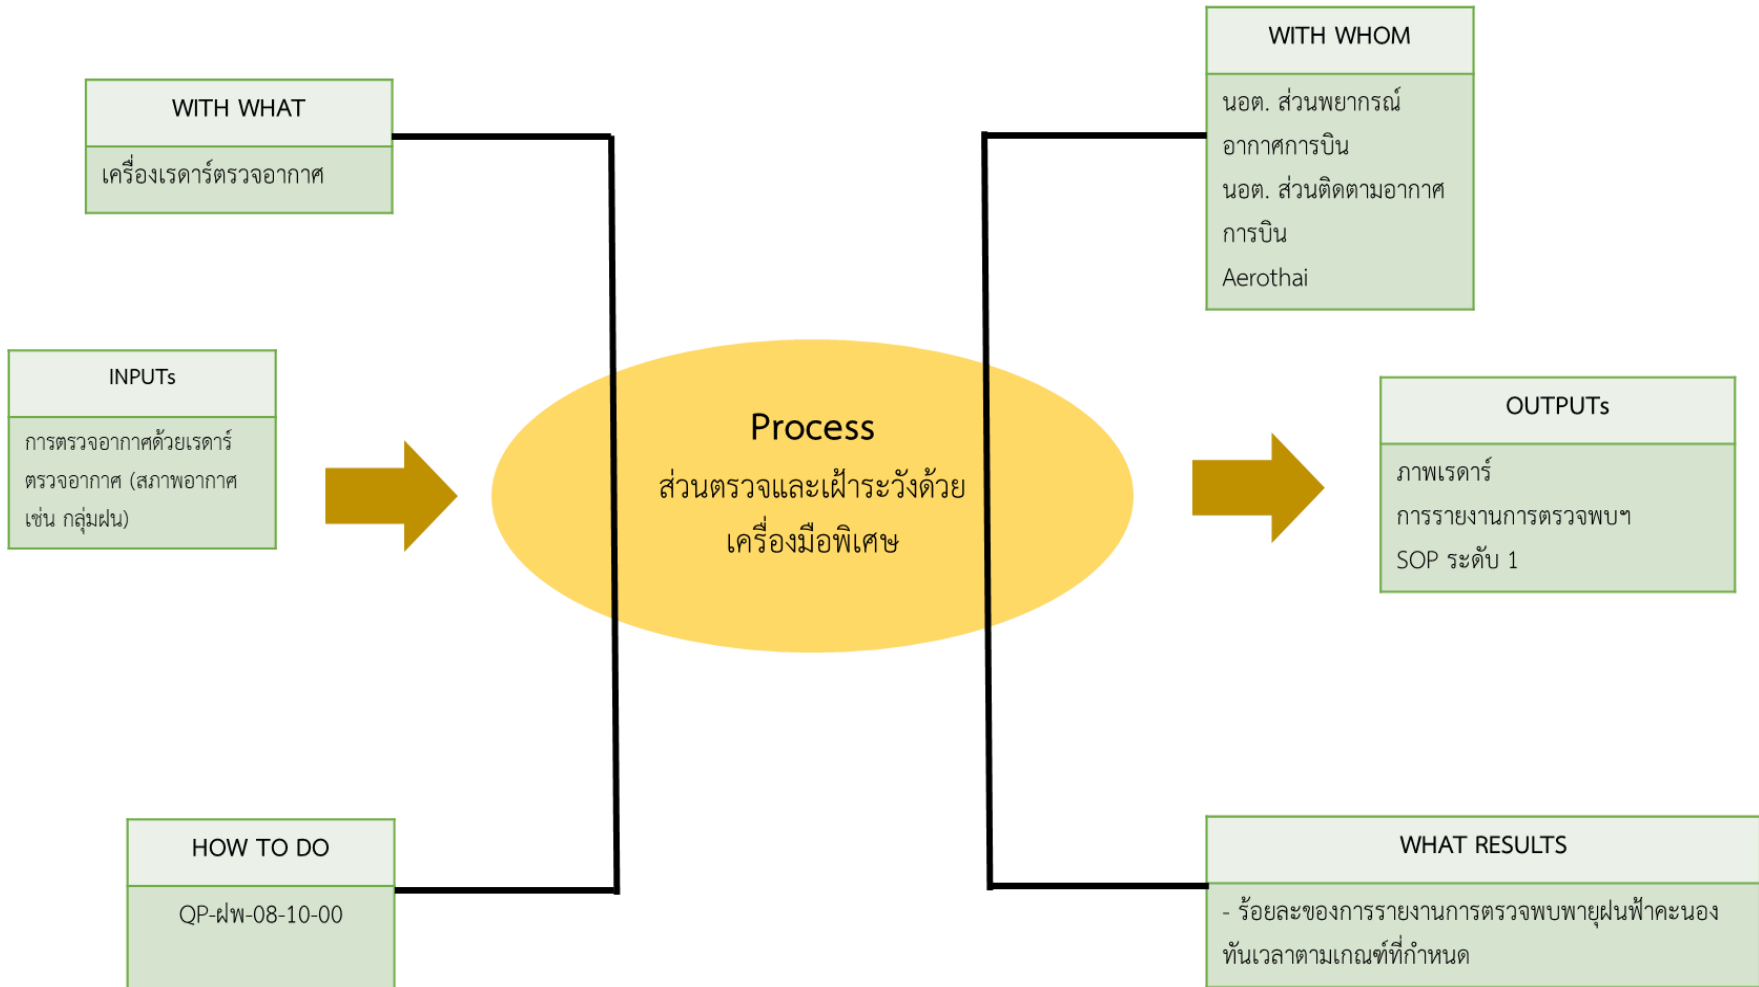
WITH WHAT

เครื่องเรดาร์ตรวจอากาศ

INPUTs

การตรวจอากาศด้วยเรดาร์ตรวจอากาศ (สภาพอากาศ เช่น กลุ่มฝน)

HOW TO DO

QP-ฝพ-08-10-00

Process
ส่วนตรวจและเฝ้าระวังด้วยเครื่องมือพิเศษ

WITH WHOM

นอต. ส่วนพยากรณ์อากาศการบิน
นอต. ส่วนติดตามอากาศการบิน
Aerothai

OUTPUTs

ภาพเรดาร์
การรายงานการตรวจพบฯ
SOP ระดับ 1

WHAT RESULTS

- ร้อยละของการรายงานการตรวจพบพายุฝนฟ้าคะนองทันเวลาตามเกณฑ์ที่กำหนด